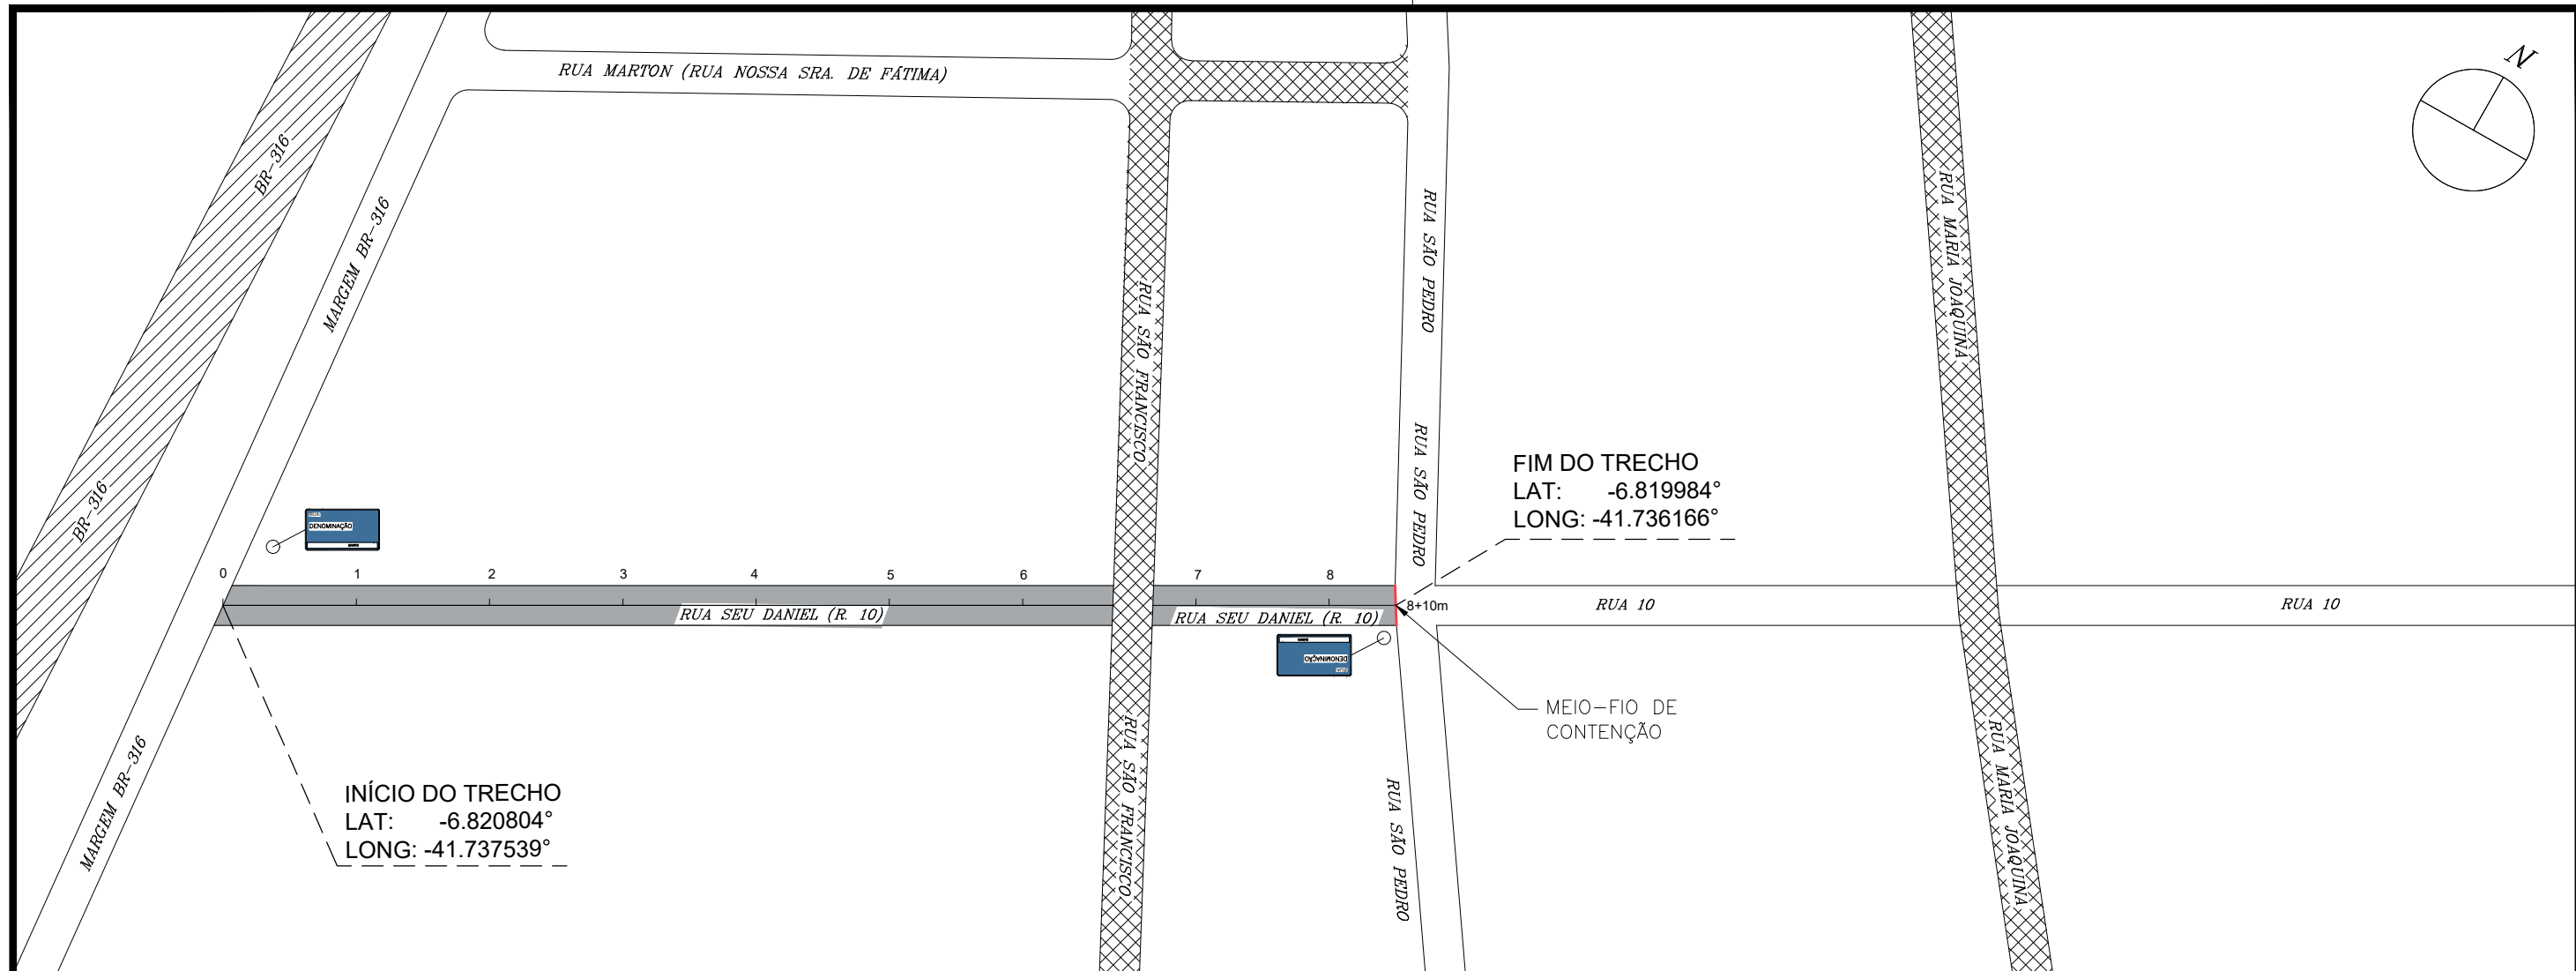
RUA MARTON (RUA NOSSA SRA. DE FÁTIMA)

N

BR-316

MARGEM BR-316

RUA SÃO FRANCISCO

RUA SÃO PEDRO

RUA SÃO PEDRO

RUA MARIA JOAQUINA

FIM DO TRECHO
LAT: -6.819984°
LONG: -41.736166°

RUA
DENOMINAÇÃO
BAIRRO

BR-316

0 1 2 3 4 5 6 7 8

RUA SEU DANIEL (R. 10)

RUA SEU DANIEL (R. 10)

8+10m

RUA 10

RUA 10

DENOMINAÇÃO

MEIO-FIO DE CONTENÇÃO

MARGEM BR-316

INÍCIO DO TRECHO
LAT: -6.820804°
LONG: -41.737539°

RUA SÃO FRANCISCO

RUA SÃO PEDRO

RUA MARIA JOAQUINA